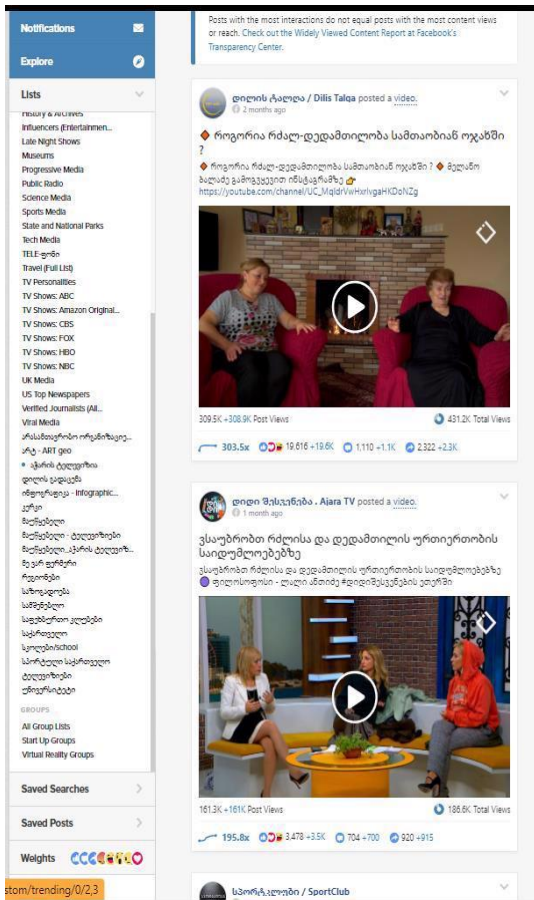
Notifications

Explore

Lists

History & Archives
Influencers (Entertainmen...
Late Night Shows
Museums
Progressive Media
Public Radio
Science Media
Sports Media
State and National Parks
Tech Media
TELE-ფონი
Travel (Full List)
TV Personalities
TV Shows: ABC
TV Shows: Amazon Original...
TV Shows: CBS
TV Shows: FOX
TV Shows: HBO
TV Shows: NBC
UK Media
US Top Newspapers
Verified Journalists (All...
Viral Media
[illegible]
არტ - ART geo
• აჭარის ტელევიზია
დილის ჭადაკა
ინფოგრაფიკა - Infographic...
კულტ
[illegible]
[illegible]
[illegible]
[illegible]
რეგიონები
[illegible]
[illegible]
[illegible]
საქართველო
სკოლები/School
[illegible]
ტელევიზიები
უნივერსიტეტი

GROUPS
All Group Lists
Start Up Groups
Virtual Reality Groups

Saved Searches

Saved Posts

Weights

stom/trending/0/2,3

Posts with the most interactions do not equal posts with the most content views or reach. Check out the Widely Viewed Content Report at Facebook's Transparency Center.

დილის ჭადაკა / Dilis Talqa posted a video.
2 months ago

◆ როგორია რძალ-დედამთილობა სამთაობიან ოჯახში ?

◆ როგორია რძალ-დედამთილობა სამთაობიან ოჯახში ? ◆ მეტანი ბალადე გამოგყვეით ინსტაგრამზე
https://youtube.com/channel/UC_MqldrVwHxrlvgaHKDoNZg

309.5K +308.9K Post Views
431.2K Total Views
303.5x 19,616 +19.6K 1,110 +1.1K 2,322 +2.3K

დილი მესიჯნება . Ajara TV posted a video.
1 month ago

ვსაუბრობთ რძლისა და დედამთილის ურთიერთობის საიდუმლოებზე

ვსაუბრობთ რძლისა და დედამთილის ურთიერთობის საიდუმლოებებზე
ფილოსოფოსი - ლალი ანთიძე #დილისმესიჯნების_ეთერში

161.3K +161K Post Views
186.6K Total Views
195.8x 3,478 +3.5K 704 +700 920 +915

სპორტკლუბი / SportClub